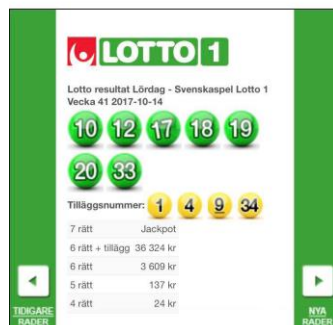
LOTTO 1

Lotto resultat Lördag - Svenskaspel Lotto 1 Vecka 41 2017-10-14

10 12 17 18 19
20 33

Tilläggsnummer: 1 4 9 34

| | |
|---|---|
| 7 rätt | Jackpot |
| 6 rätt + tillägg | 36 324 kr |
| 6 rätt | 3 609 kr |
| 5 rätt | 137 kr |
| 4 rätt | 24 kr |

TIDIGARE RADER

NYA RADER